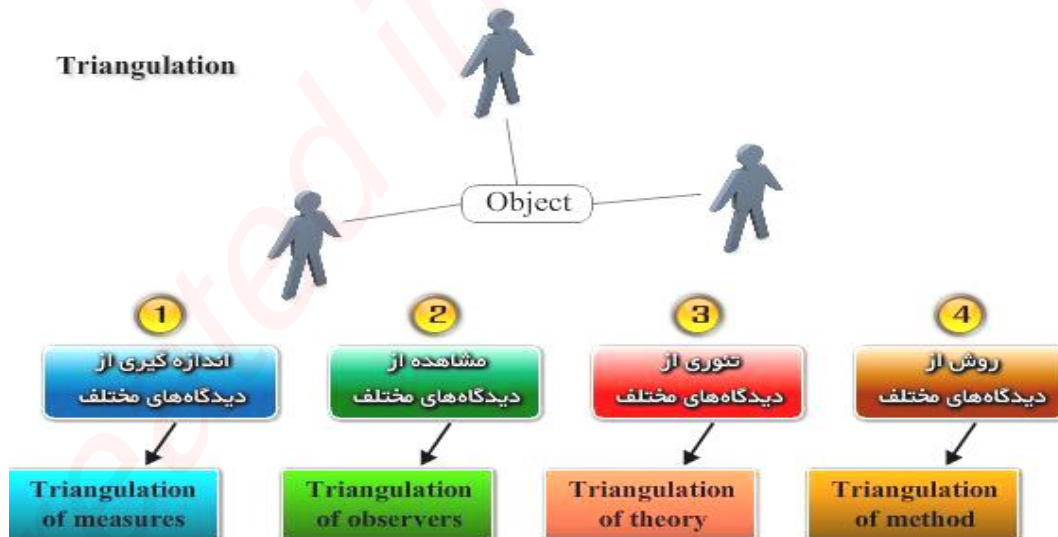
Triangulation

Object

1
اندازه گیری از دیدگاه‌های مختلف

Triangulation of measures

2
مشاهده از دیدگاه‌های مختلف

Triangulation of observers

3
تئوری از دیدگاه‌های مختلف

Triangulation of theory

4
روش از دیدگاه‌های مختلف

Triangulation of method